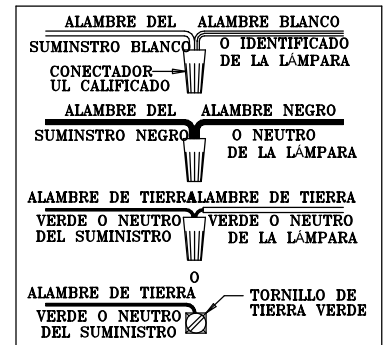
ALAMBRE DEL SUMINISTRO BLANCO

ALAMBRE BLANCO O IDENTIFICADO DE LA LÁMPARA

CONECTADOR UL CALIFICADO

ALAMBRE DEL SUMINISTRO NEGRO

ALAMBRE NEGRO O NEUTRO DE LA LÁMPARA

ALAMBRE DE TIERRA VERDE O NEUTRO DEL SUMINISTRO

ALAMBRE DE TIERRA VERDE O NEUTRO DE LA LÁMPARA

O

ALAMBRE DE TIERRA VERDE O NEUTRO DEL SUMINISTRO

TORNILLO DE TIERRA VERDE